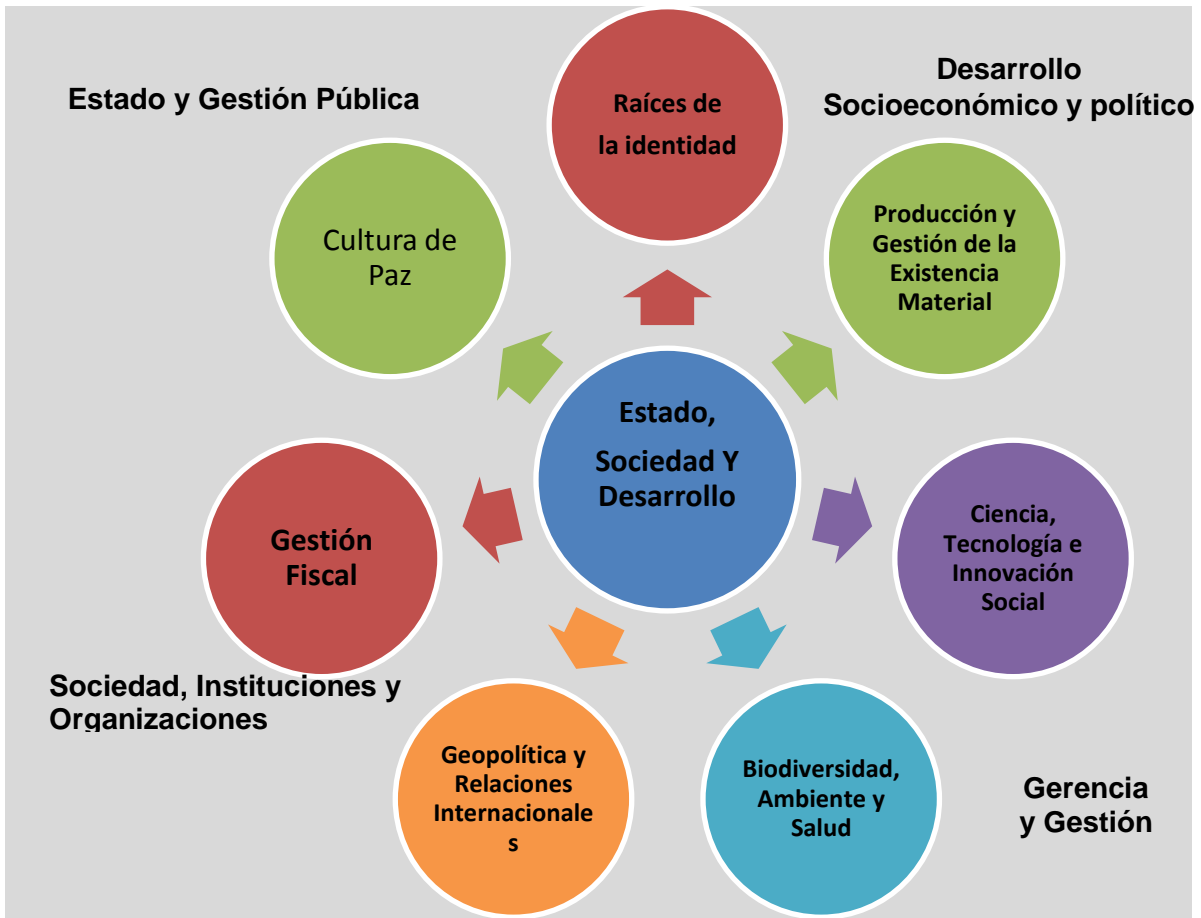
Estado y Gestión Pública

Raíces de la identidad

Desarrollo Socioeconómico y político

Cultura de Paz

Producción y Gestión de la Existencia Material

Estado, Sociedad Y Desarrollo

Gestión Fiscal

Ciencia, Tecnología e Innovación Social

Sociedad, Instituciones y Organizaciones

Geopolítica y Relaciones Internacionale s

Biodiversidad, Ambiente y Salud

Gerencia y Gestión